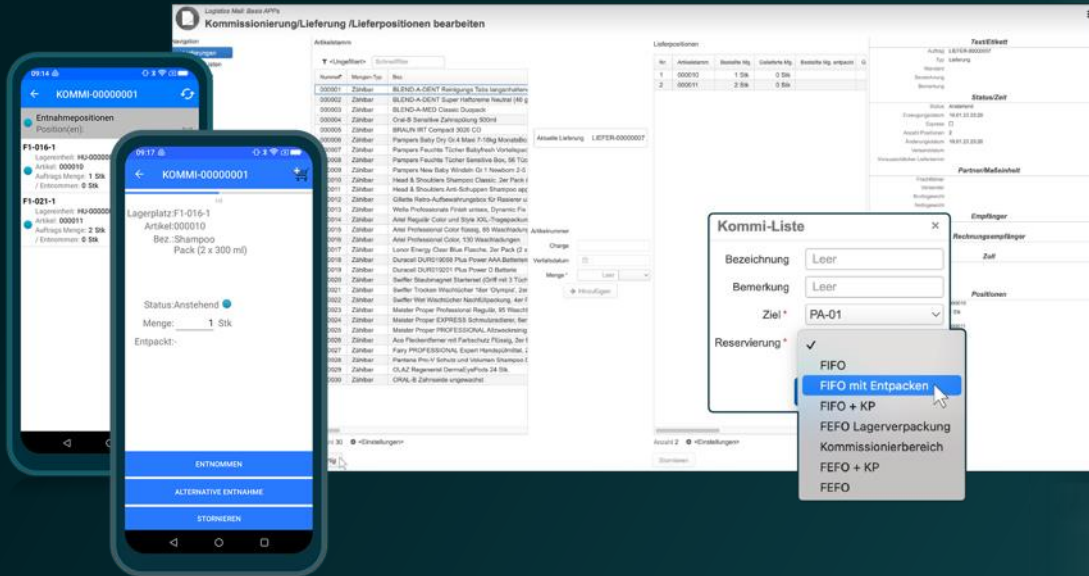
Logistics Mall Basis APPs
Kommissionierung/Lieferung /Lieferpositionen bearbeiten

Artikelstamm

Lieferpositionen

| Nr. | Artikelstamm | Bestellte Mg. | Gelieferte Mg. |
|---|---|---|---|
| 1 | 000010 | 1 Stk | 0 Stk |
| 2 | 000011 | 2 Stk | 0 Stk |

| Nummer | Mengen-Typ | Bez |
|---|---|---|
| 000001 | Zählbar | BLEND-A-DENT Reinigungs Tabs langanhalten |
| 000002 | Zählbar | BLEND-A-DENT Super Haftcreme Neutral (40 g) |
| 000003 | Zählbar | BLEND-A-MED Classic Duopack |
| 000004 | Zählbar | Oral-B Sensitive Zahnspülung 500ml |
| 000005 | Zählbar | BRAUN IRT Compact 3020 CO |
| 000006 | Zählbar | Pampers Baby Dry Gr.4 Maxi 7-18kg Monatsbox |
| 000007 | Zählbar | Pampers Feuchte Tücher Babyfresh Vorteilspack |
| 000008 | Zählbar | Pampers Feuchte Tücher Sensitive Box, 56 Tücher |
| 000009 | Zählbar | Pampers New Baby Windeln Gr.1 Newborn 2-5 |
| 000010 | Zählbar | Head & Shoulders Shampoo Classic, 2er Pack |
| 000011 | Zählbar | Head & Shoulders Anti-Schuppen Shampoo apple |
| 000012 | Zählbar | Gillette Retro-Aufbewahrungsbox für Rasierer u |
| 000013 | Zählbar | Wella Professionals Invigo Farbauffrischung Dynamic Fix |
| 000014 | Zählbar | Ariel Regulär Color und Style XXL-Tragepackung |
| 000015 | Zählbar | Ariel Professional Color flüssig, 65 Waschladungen |
| 000016 | Zählbar | Ariel Professional Color, 130 Waschladungen |
| 000017 | Zählbar | Lenor Energy Clean Blue Flasche, 2er Pack (2 x |
| 000018 | Zählbar | Duracell DUR019058 Plus Power AAA Batterien |
| 000019 | Zählbar | Duracell DUR019201 Plus Power D Batterie |
| 000020 | Zählbar | Swiffer Staubmagnet Starterset (Griff mit 3 Tüchern) |
| 000021 | Zählbar | Swiffer Trocken Wischtücher 'Mer Olympia', 2er |
| 000022 | Zählbar | Swiffer Wet Wischtücher Nachfüllpackung, 4er P |
| 000023 | Zählbar | Meister Proper Professional Regulär, 85 Waschladungen |
| 000024 | Zählbar | Meister Proper EXPRESS Schmutzradierer, 6er |
| 000025 | Zählbar | Meister Proper PROFESSIONAL Allzweckreiniger |
| 000026 | Zählbar | Ace Fleckentferner mit Farbschutz Flüssig, 2er |
| 000027 | Zählbar | Fairy PROFESSIONAL Expert Handspülmittel, 2 |
| 000028 | Zählbar | Pantene Pro-V Schutz und Volumen Shampoo |
| 000029 | Zählbar | OLAZ Regenerist DermaEyePods 24 Stk. |
| 000030 | Zählbar | ORAL-B Zahnseide ungewachst |

Aktuelle Lieferung LIEFER-00000007

Charge
Verfallsdatum
Menge* Leer
+ Hinzufügen

Anzahl 30 <Einstellungen>
Anzahl 2 <Einstellungen>
Stornieren

Text/Etikett
Auftrag LIEFER-00000007
Typ Lieferung
Bezeichnung
Bemerkung
Status/Zeit
Status Anstehend
Partner/Maßeinheit
Empfänger
Rechnungsempfänger
Ziel
Positionen

Kommi-Liste
Bezeichnung Leer
Bemerkung Leer
Ziel* PA-01
Reservierung*
✓
FIFO
FIFO mit Entpacken
FIFO + KP
FEFO Lagerverpackung
Kommissionierbereich
FEFO + KP
FEFO

09:14
KOMMI-00000001
Entnahmepositionen
Position(en):
F1-016-1
Lagereinheit: HU-000000
Artikel: 000010
Auftrags Menge: 1 Stk
/ Entnommen: 0 Stk
F1-021-1
Lagereinheit: HU-000000
Artikel: 000011
Auftrags Menge: 2 Stk
/ Entnommen: 0 Stk

09:17
KOMMI-00000001
1/2
Lagerplatz:F1-016-1
Artikel:000010
Bez.:Shampoo Pack (2 x 300 ml)
Status:Anstehend
Menge: 1 Stk
Entpackt:-
ENTNOMMEN
ALTERNATIVE ENTNAHME
STORNIEREN